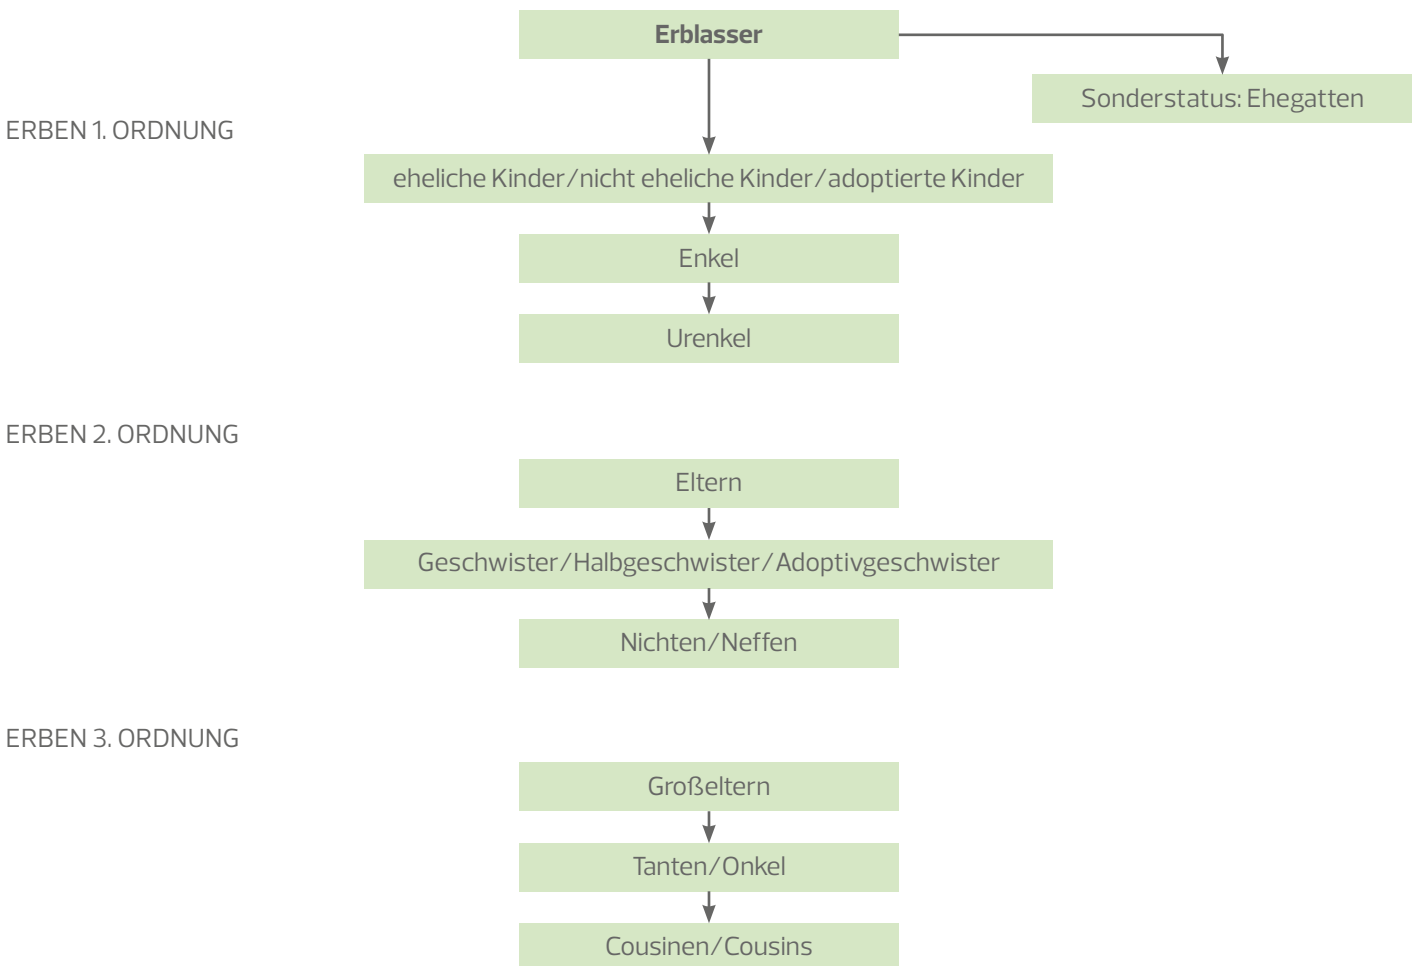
Erblasser

Sonderstatus: Ehegatten

ERBEN 1. ORDNUNG

eheliche Kinder/nicht eheliche Kinder/adoptierte Kinder

Enkel

Urenkel

ERBEN 2. ORDNUNG

Eltern

Geschwister/Halbgeschwister/Adoptivgeschwister

Nichten/Neffen

ERBEN 3. ORDNUNG

Großeltern

Tanten/Onkel

Cousinen/Cousins